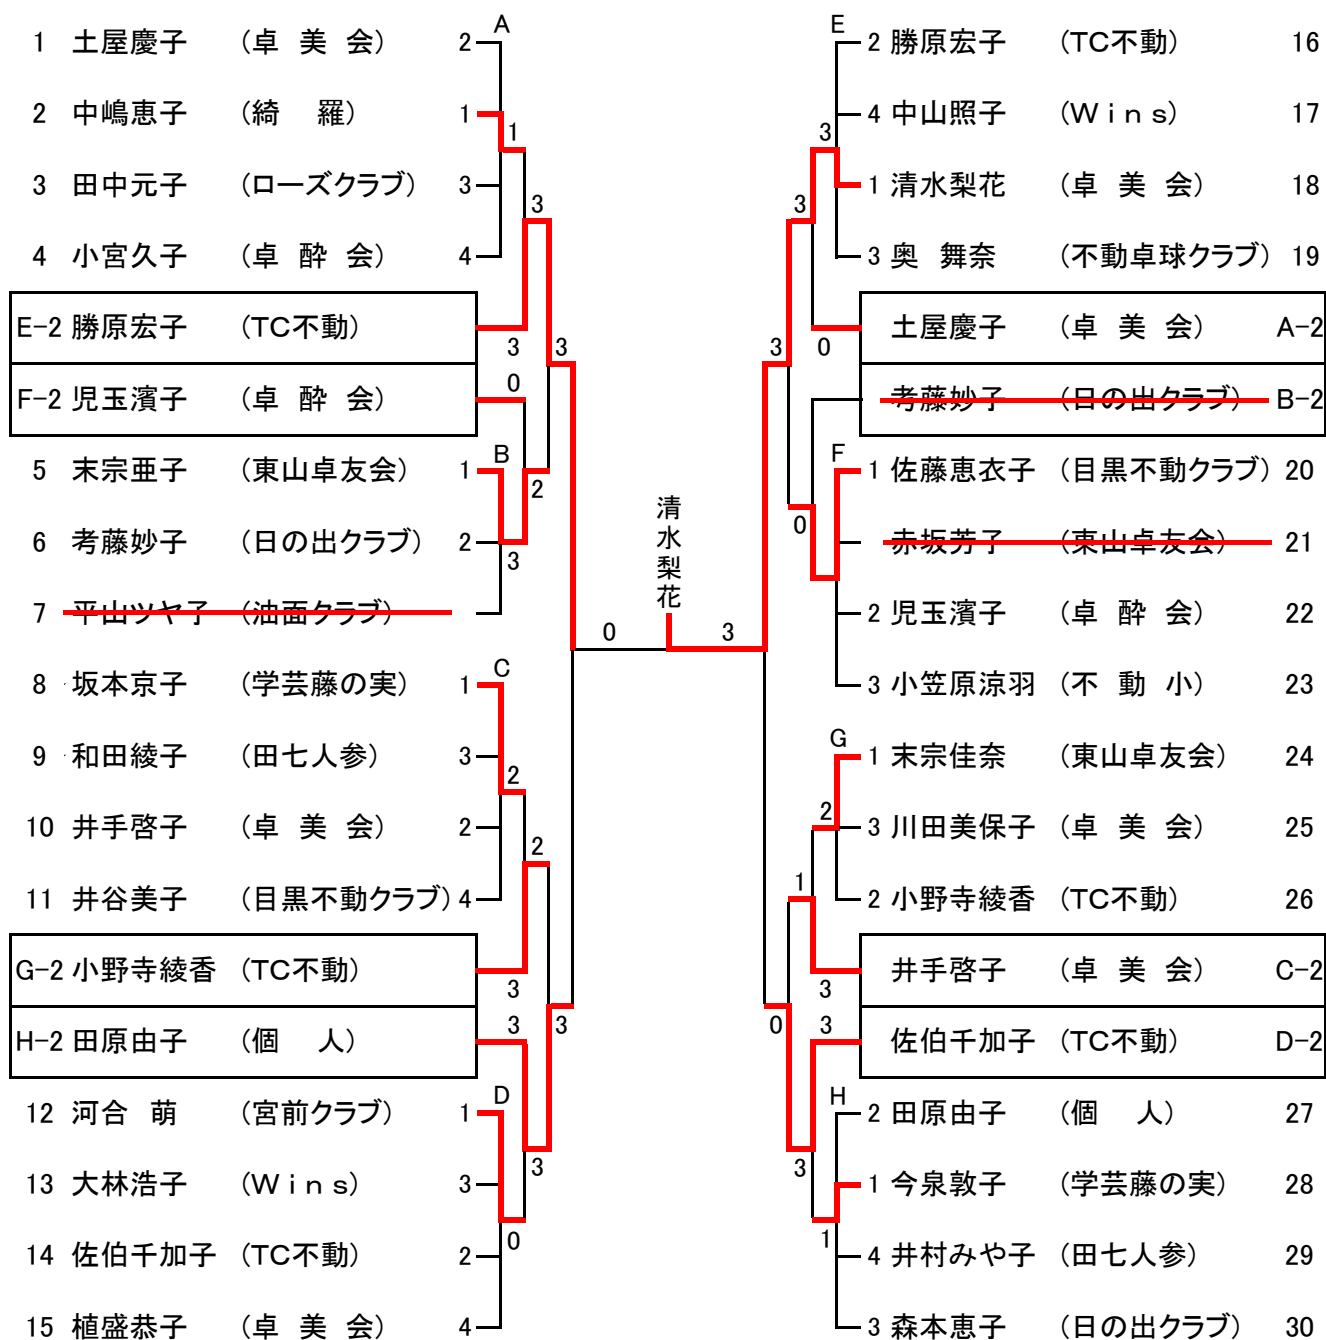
1 土屋慶子 （卓 美 会） 2
2 中嶋恵子 （綺 羅） 1
3 田中元子 （ローズクラブ） 3
4 小宮久子 （卓 酔 会） 4
E-2 勝原宏子 （TC不動）
F-2 児玉濱子 （卓 酔 会）
5 末宗亜子 （東山卓友会） 1
6 考藤妙子 （日の出クラブ） 2
7 平山ツヤ子 （油面クラブ）
8 坂本京子 （学芸藤の実） 1
9 和田綾子 （田七人参） 3
10 井手啓子 （卓 美 会） 2
11 井谷美子 （目黒不動クラブ） 4
G-2 小野寺綾香 （TC不動）
H-2 田原由子 （個 人）
12 河合 萌 （宮前クラブ） 1
13 大林浩子 （Wins） 3
14 佐伯千加子 （TC不動） 2
15 植盛恭子 （卓 美 会） 4

A 1 3 3 3 0 B 2 3 3 C 2 2 3 3 3 D 3 0 3

0 清水梨花 3

E 3 3 3 0 F 0 G 2 1 3 0 3 H 3 1

2 勝原宏子 （TC不動） 16
4 中山照子 （Wins） 17
1 清水梨花 （卓 美 会） 18
3 奥 舞奈 （不動卓球クラブ） 19
土屋慶子 （卓 美 会） A-2
考藤妙子 （日の出クラブ） B-2
1 佐藤恵衣子 （目黒不動クラブ） 20
赤坂芳子 （東山卓友会） 21
2 児玉濱子 （卓 酔 会） 22
3 小笠原涼羽 （不 動 小） 23
1 末宗佳奈 （東山卓友会） 24
3 川田美保子 （卓 美 会） 25
2 小野寺綾香 （TC不動） 26
井手啓子 （卓 美 会） C-2
佐伯千加子 （TC不動） D-2
2 田原由子 （個 人） 27
1 今泉敦子 （学芸藤の実） 28
4 井村みや子 （田七人参） 29
3 森本恵子 （日の出クラブ） 30